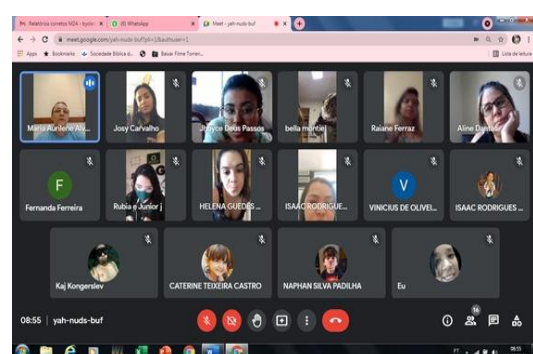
Relatórios corretos M2A - kyoko
(8) WhatsApp
Meet - yah-nuds-buf
meet.google.com/yah-nuds-buf?pli=1&authuser=1
Apps
Bookmarks
Sociedade Bíblica d...
Baixar Filme Toren...
Lista de leitura

Maria Aurilene Alv...
Josy Carvalho
Jhoyce Deus Passos
bella montiel
Raiane Ferraz
Aline Da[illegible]
F
Fernanda Ferreira
Rubia e Junior j
HELENA GUEDES ...
ISAAC RODRIGUE...
V
VINICIUS DE OLIVEI...
ISAAC RODRIGUES ...
Kaj Kongerslev
CATERINE TEIXEIRA CASTRO
NAPHAN SILVA PADILHA
Eu

08:55 | yah-nuds-buf
16